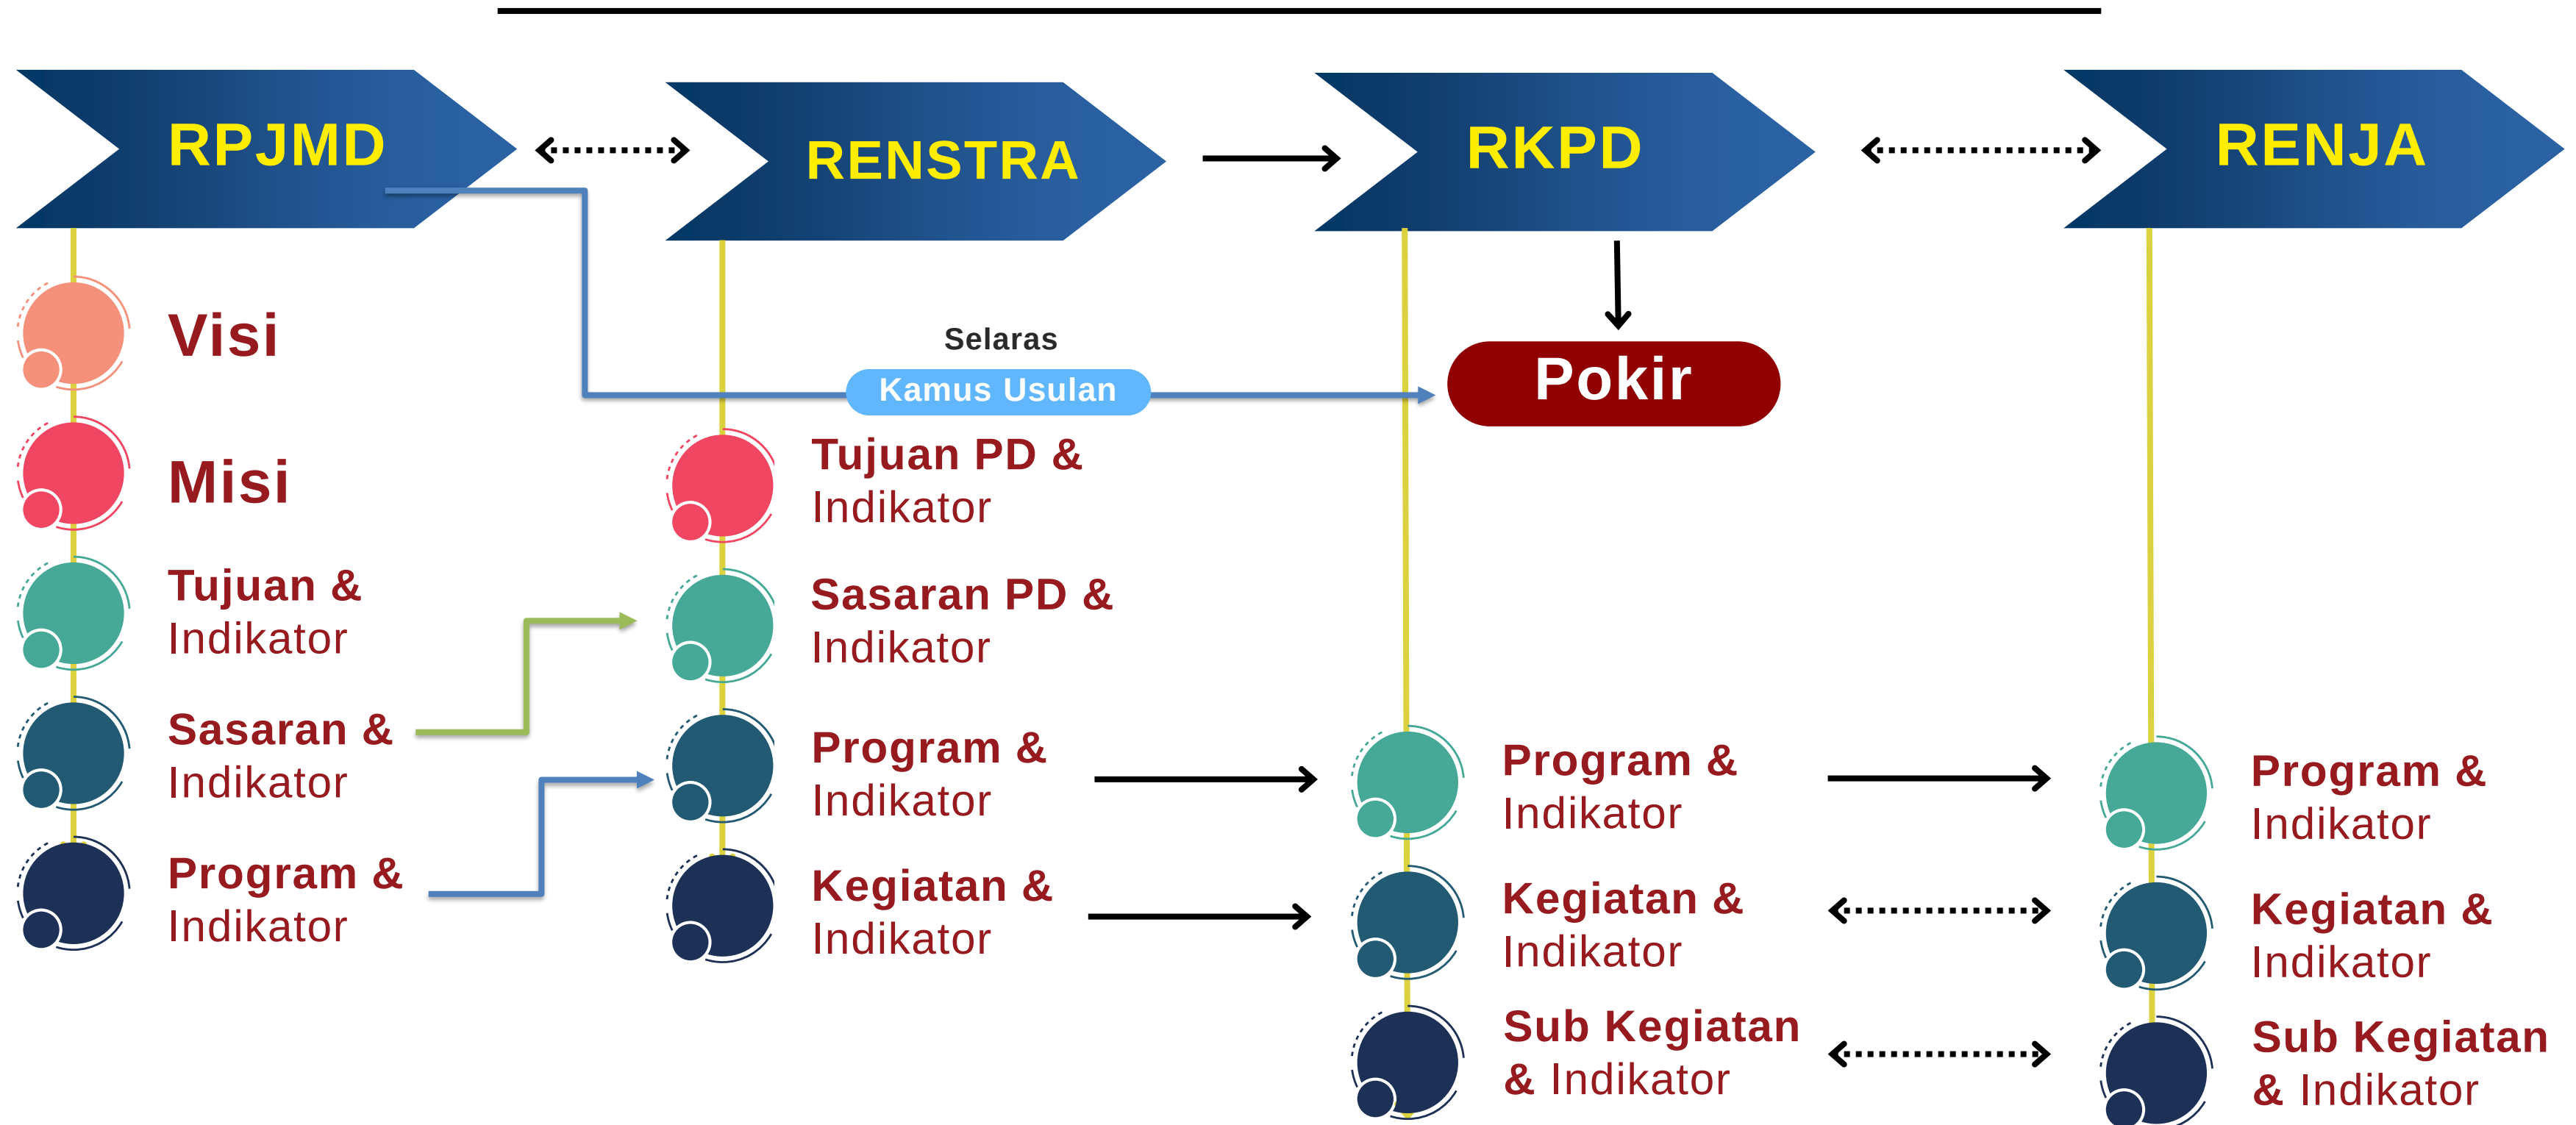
RPJMD

RENSTRA

RKPD

RENJA

Visi

Misi

Tujuan & Indikator

Sasaran & Indikator

Program & Indikator

Selaras

Kamus Usulan

Pokir

Tujuan PD & Indikator

Sasaran PD & Indikator

Program & Indikator

Kegiatan & Indikator

Program & Indikator

Kegiatan & Indikator

Sub Kegiatan & Indikator

Program & Indikator

Kegiatan & Indikator

Sub Kegiatan & Indikator